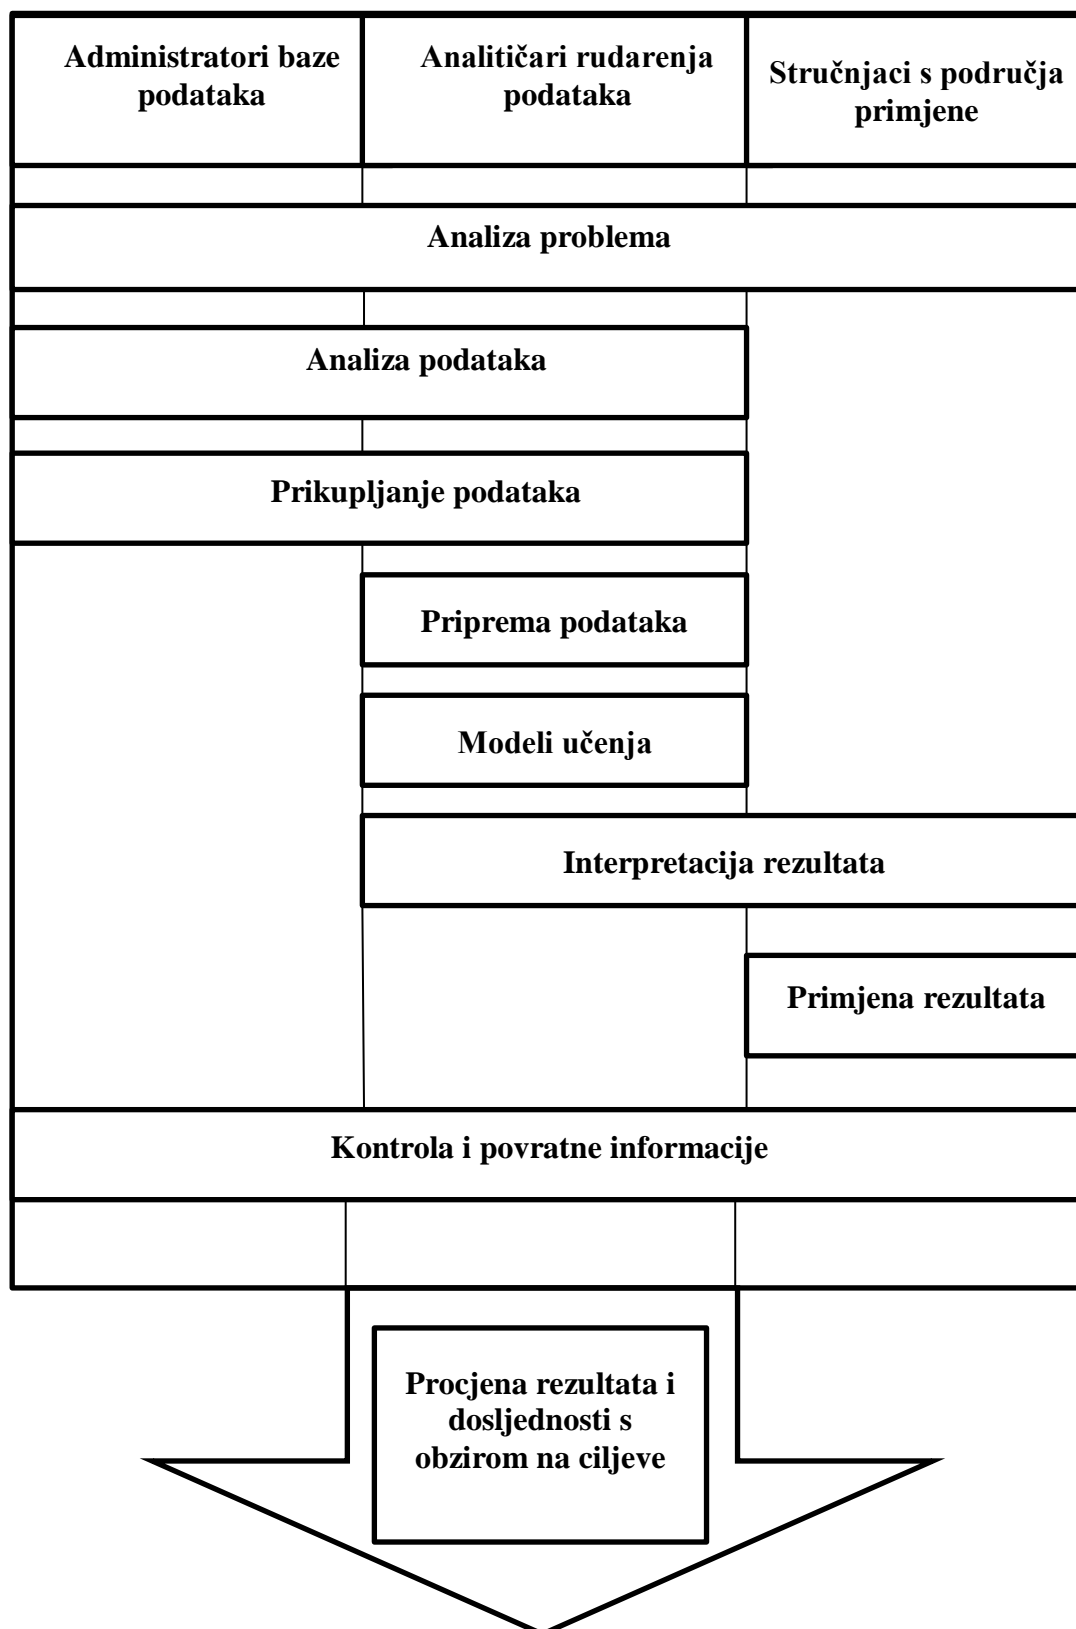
Administratori baze podataka

Analitičari rudarenja podataka

Stručnjaci s područja primjene

Analiza problema

Analiza podataka

Prikupljanje podataka

Priprema podataka

Modeli učenja

Interpretacija rezultata

Primjena rezultata

Kontrola i povratne informacije

Procjena rezultata i dosljednosti s obzirom na ciljeve